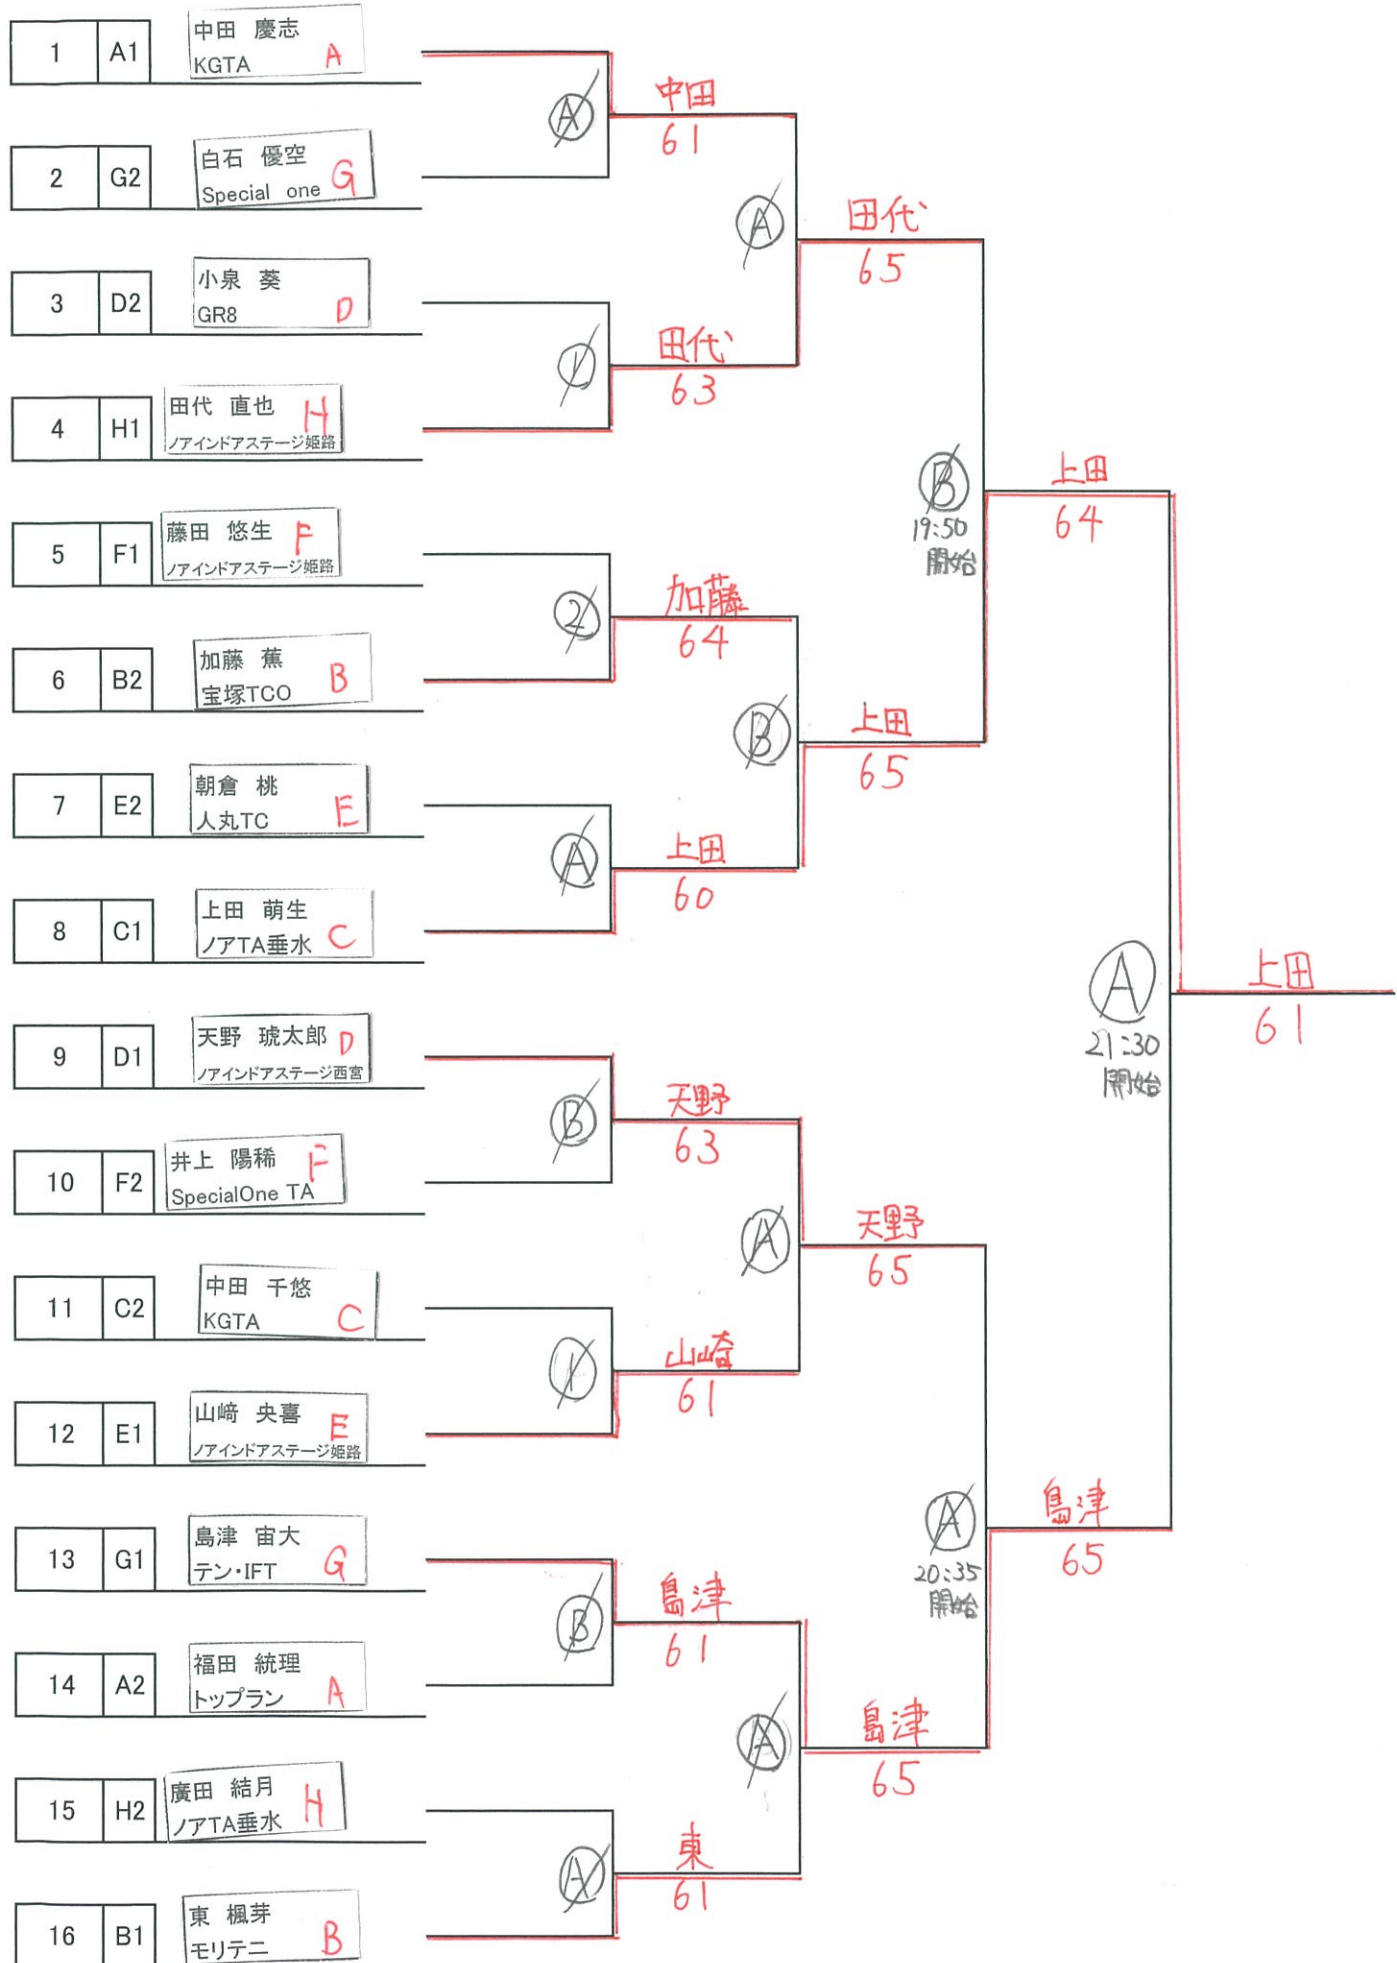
| 1 | A1 | 中田　慶志 KGTA A |
|---|---|---|
| 2 | G2 | 白石　優空 Special one G |
| 3 | D2 | 小泉　葵 GR8 D |
| 4 | H1 | 田代　直也 ノアインドアステージ姫路 H |
| 5 | F1 | 藤田　悠生 ノアインドアステージ姫路 F |
| 6 | B2 | 加藤　蕉 宝塚TCO B |
| 7 | E2 | 朝倉　桃 人丸TC E |
| 8 | C1 | 上田　萌生 ノアTA垂水 C |
| 9 | D1 | 天野　琥太郎 ノアインドアステージ西宮 D |
| 10 | F2 | 井上　陽稀 SpecialOne TA F |
| 11 | C2 | 中田　千悠 KGTA C |
| 12 | E1 | 山﨑　央喜 ノアインドアステージ姫路 E |
| 13 | G1 | 島津　宙大 テン・IFT G |
| 14 | A2 | 福田　統理 トップラン A |
| 15 | H2 | 廣田　結月 ノアTA垂水 H |
| 16 | B1 | 東　楓芽 モリテニ B |

A
中田
61

1
田代
63

A
田代
65

2
加藤
64

A
上田
60

B
上田
65

B
19:50
開始

上田
64

B
天野
63

1
山崎
61

A
天野
65

B
島津
61

A
東
61

A
島津
65

A
20:35
開始

島津
65

A
21:30
開始

上田
61